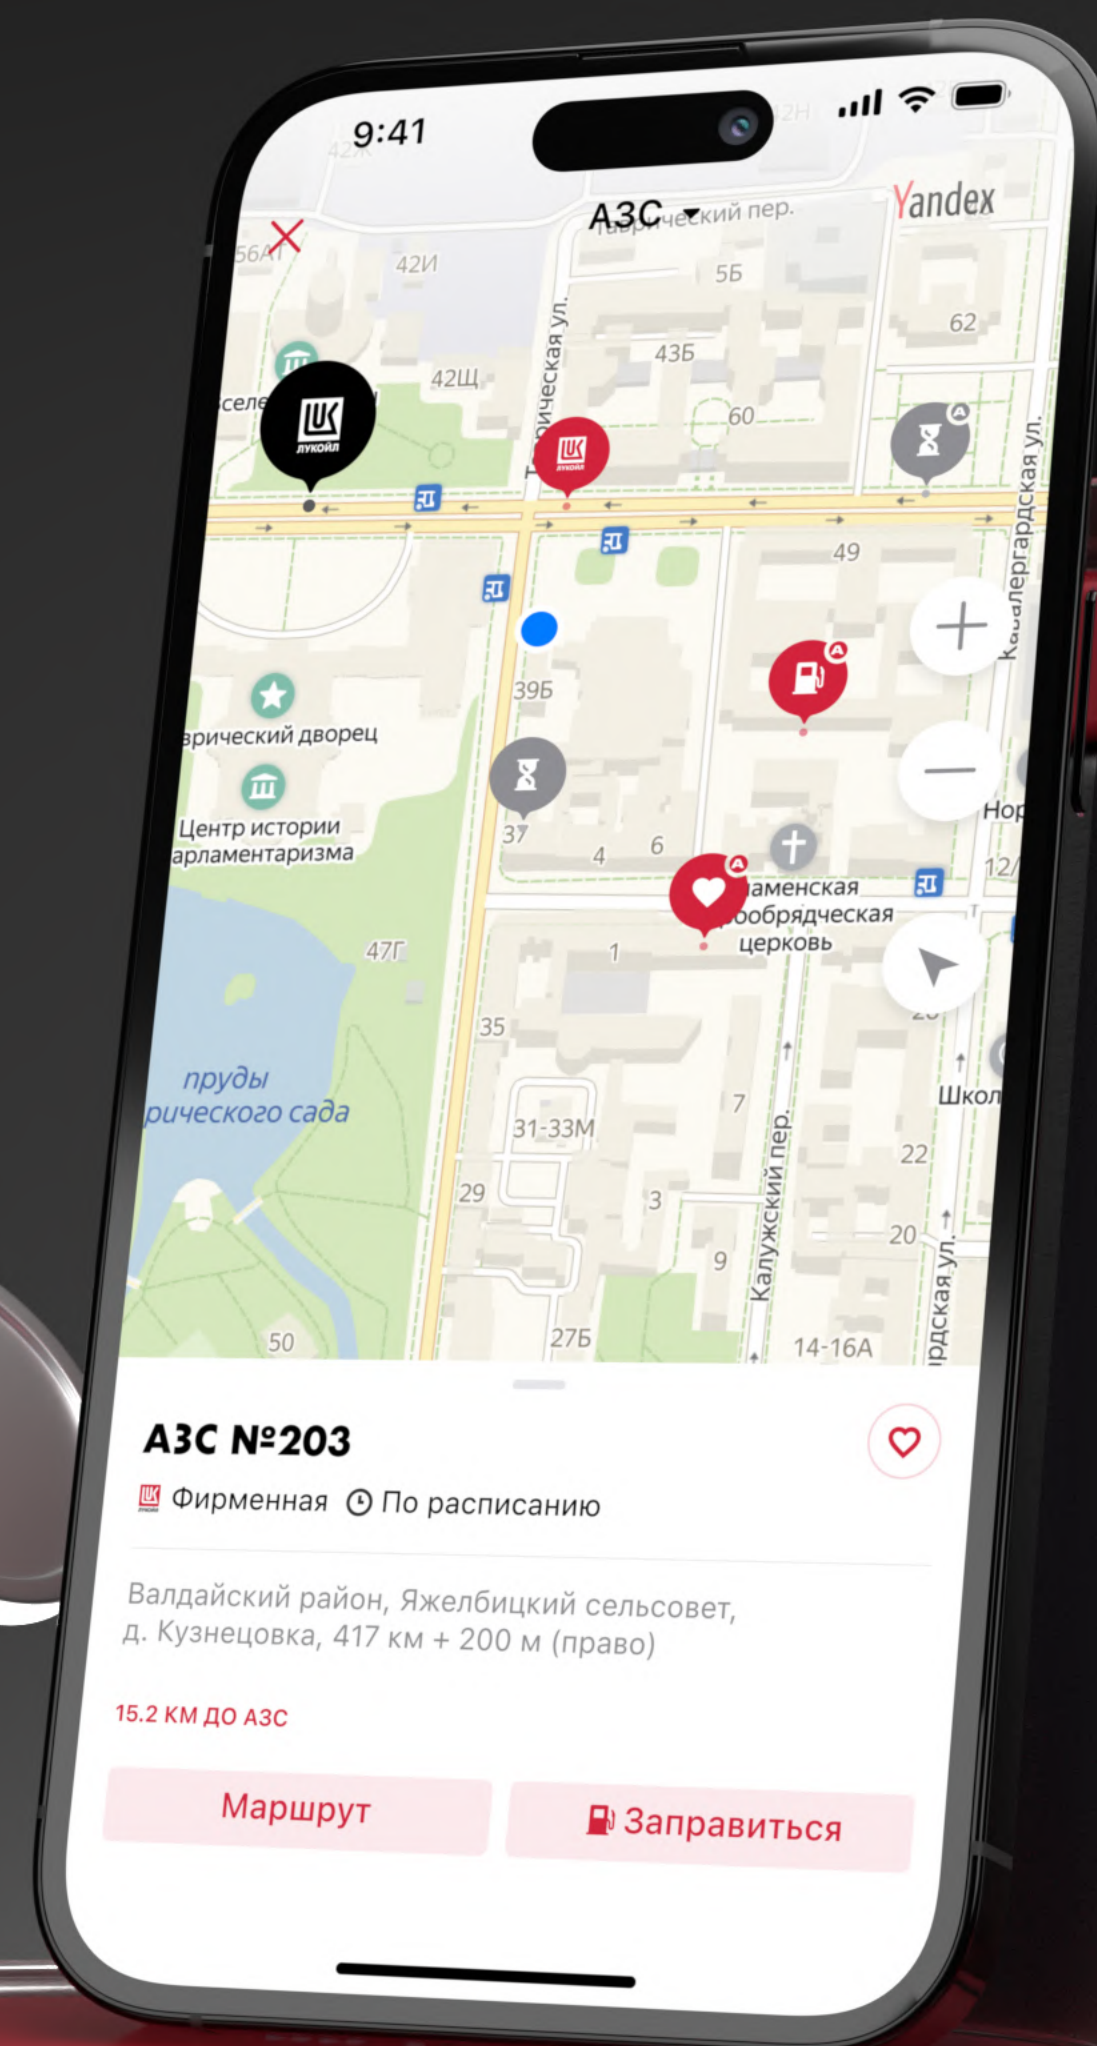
9:41

АЗС

Yandex

Таврический пер.

42И

5Б

43Б

62

42Щ

60

ЛУКОЙЛ

49

39Б

врический дворец

Центр истории арламентаризма

37

4

6

аменская оборядческая церковь

47Г

1

35

пруды рического сада

31-33М

7

29

3

22

9

20

Калужский пер.

50

27Б

14-16А

Кавалергардская ул.

Нор

12/

Школ

АЗС №203

Фирменная По расписанию

Валдайский район, Яжелбицкий сельсовет, д. Кузнецовка, 417 км + 200 м (право)

15.2 КМ ДО АЗС

Маршрут

Заправиться